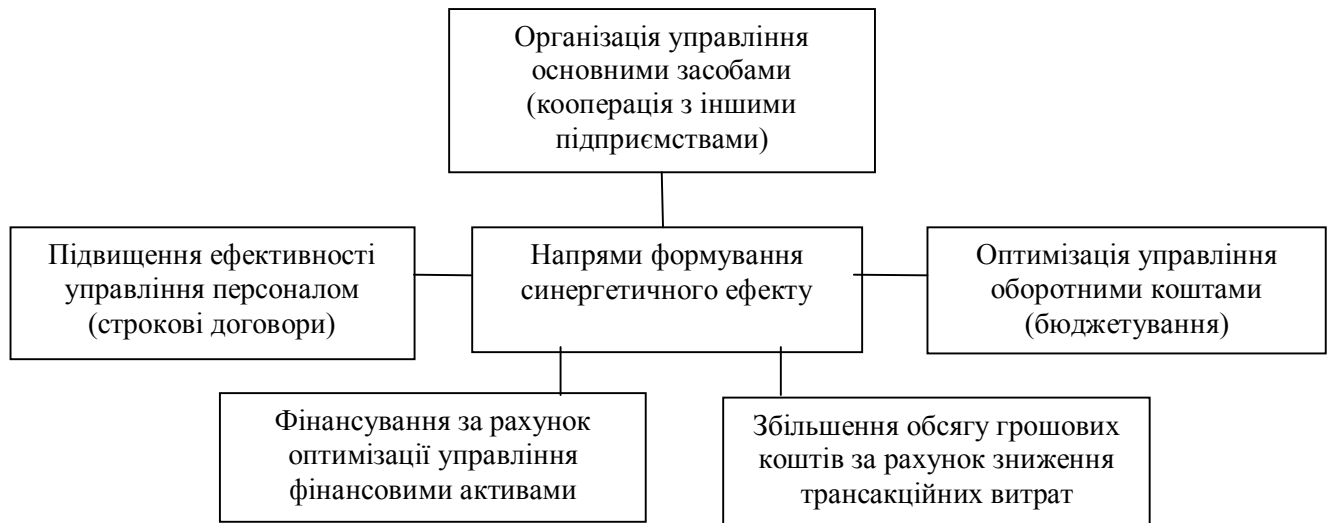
Організація управління основними засобами (кооперація з іншими підприємствами)

Підвищення ефективності управління персоналом (строкові договори)

Напрями формування синергетичного ефекту

Оптимізація управління оборотними коштами (бюджетування)

Фінансування за рахунок оптимізації управління фінансовими активами

Збільшення обсягу грошових коштів за рахунок зниження трансакційних витрат